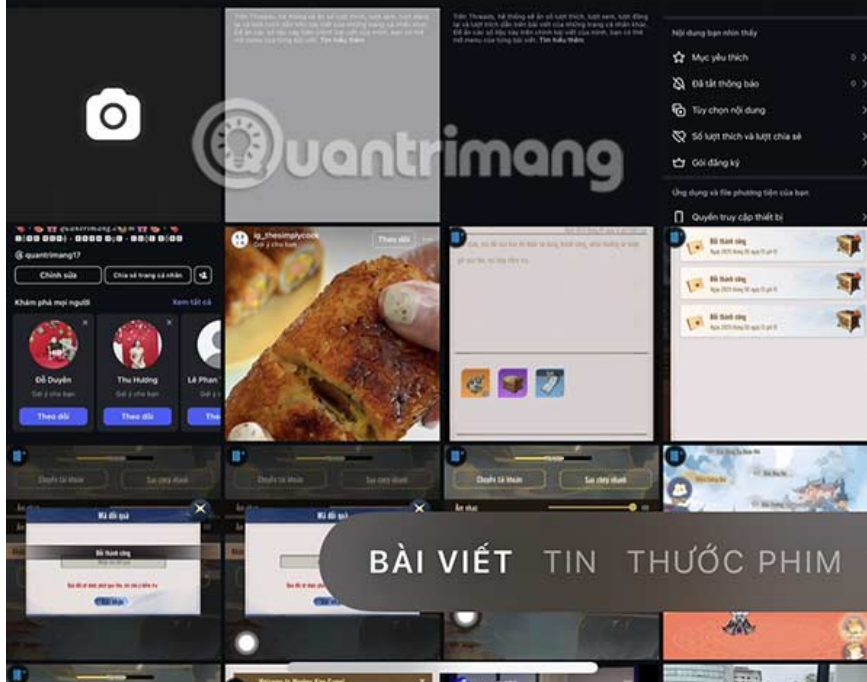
Nội dung bạn nhìn thấy
Mục yêu thích
Đã tắt thông báo
Tùy chọn nội dung
Số lượt thích và lượt chia sẻ
Gói đăng ký
Ứng dụng và file phương tiện của bạn
Quyền truy cập thiết bị

Quantrimang

@quantrimang17
Chỉnh sửa
Chia sẻ trang cá nhân
Khám phá mọi người
Xem tất cả
Đỗ Duyên
Thu Hương
Lê Phan
Theo dõi
Theo dõi

ig_thesimplycook
Theo dõi

Đổi thành công
Đổi thành công
Đổi thành công

Chuyển tài khoản
Sao chép nhanh
Kí đổi quà
Đổi thành công

BÀI VIẾT TIN THƯỚC PHIM